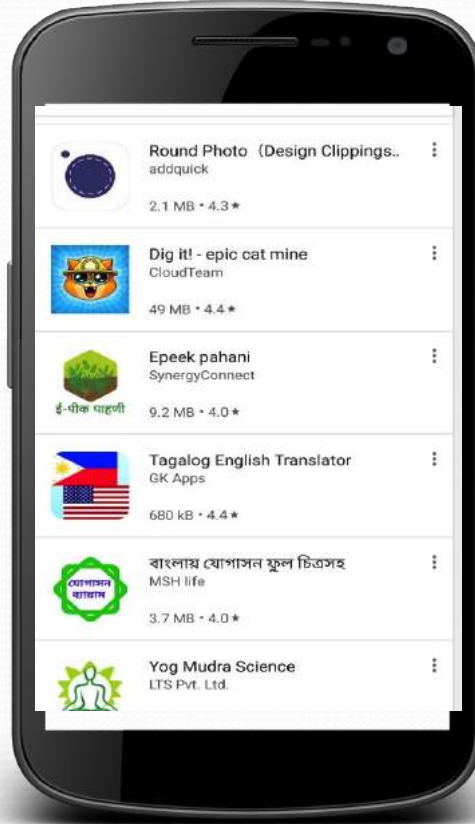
Round Photo（Design Clippings..
addquick
2.1 MB • 4.3★

Dig it! - epic cat mine
CloudTeam
49 MB • 4.4★

ई-पीक पाहणी
Epeek pahani
SynergyConnect
9.2 MB • 4.0★

Tagalog English Translator
GK Apps
680 kB • 4.4★

যোগাসন ব্যায়াম
বাংলায় যোগাসন ফুল চিত্রসহ
MSH life
3.7 MB • 4.0★

Yog Mudra Science
LTS Pvt. Ltd.